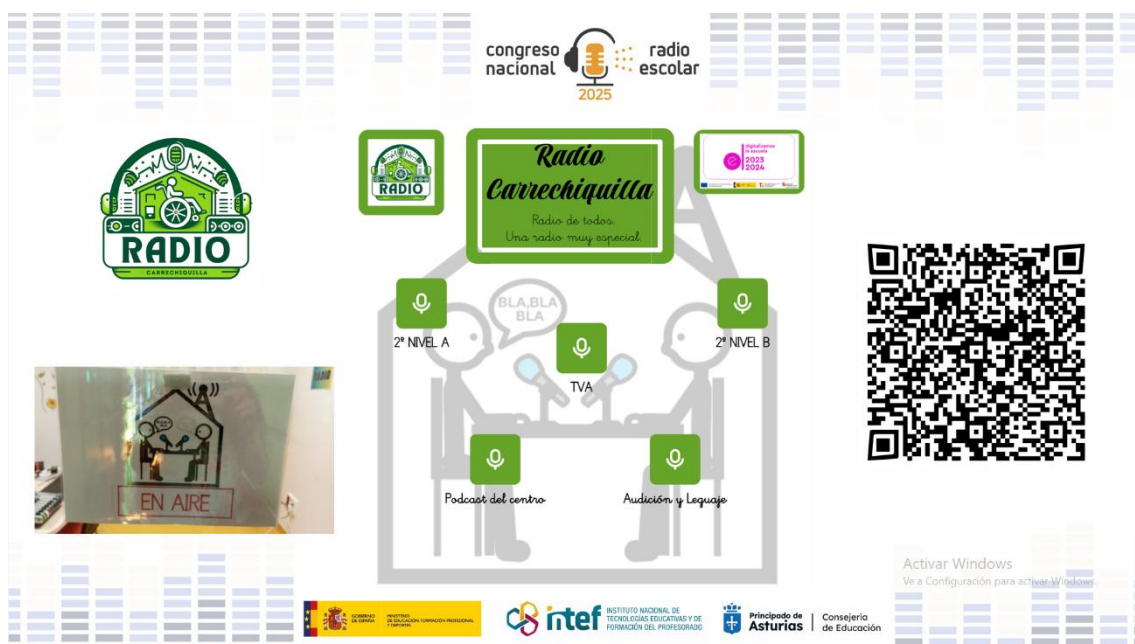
congreso nacional radio escolar
2025

RADIO
CARRECHIQUILLA

RADIO

Radio Carrechiquilla
Radio de todos.
Una radio muy especial

digitalizamos la escuela
2023
2024

BLA,BLA
BLA

2º NIVEL A

2º NIVEL B

TVA

Podcast del centro

Audición y Leguaje

EN AIRE

Activar Windows
Ve a Configuración para activar Windows.

GOBIERNO DE ESPAÑA
MINISTERIO DE EDUCACIÓN, FORMACIÓN PROFESIONAL Y DEPORTES

intef INSTITUTO NACIONAL DE TECNOLOGÍAS EDUCATIVAS Y DE FORMACIÓN DEL PROFESORADO

Principado de Asturias | Consejería de Educación